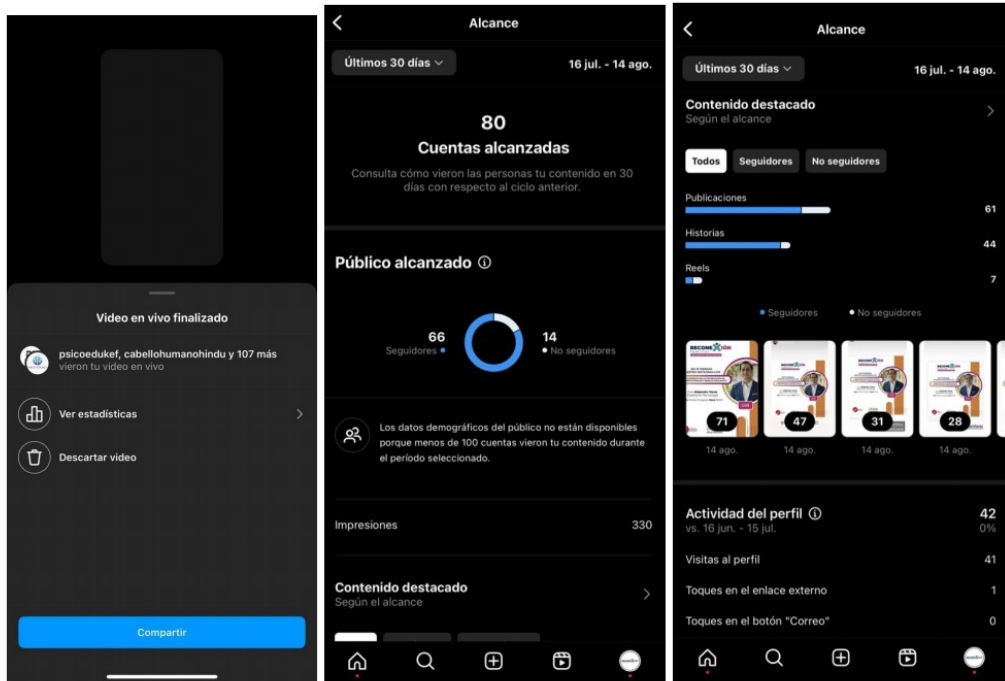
Video en vivo finalizado

psicoedukef, cabellohumanohindu y 107 más vieron tu video en vivo

Ver estadísticas

Descartar video

Compartir

Alcance

Últimos 30 días

16 jul. - 14 ago.

80

Cuentas alcanzadas

Consulta cómo vieron las personas tu contenido en 30 días con respecto al ciclo anterior.

Público alcanzado ⓘ

66
Seguidores

14
No seguidores

Los datos demográficos del público no están disponibles porque menos de 100 cuentas vieron tu contenido durante el período seleccionado.

Impresiones 330

Contenido destacado
Según el alcance

Alcance

Últimos 30 días

16 jul. - 14 ago.

Contenido destacado
Según el alcance

Todos Seguidores No seguidores

Publicaciones 61

Historias 44

Reels 7

Seguidores No seguidores

71 14 ago.
47 14 ago.
31 14 ago.
28 14 ago.

Actividad del perfil ⓘ 42
vs. 16 jun. - 15 jul. 0%

Visitas al perfil 41

Toques en el enlace externo 1

Toques en el botón "Correo" 0